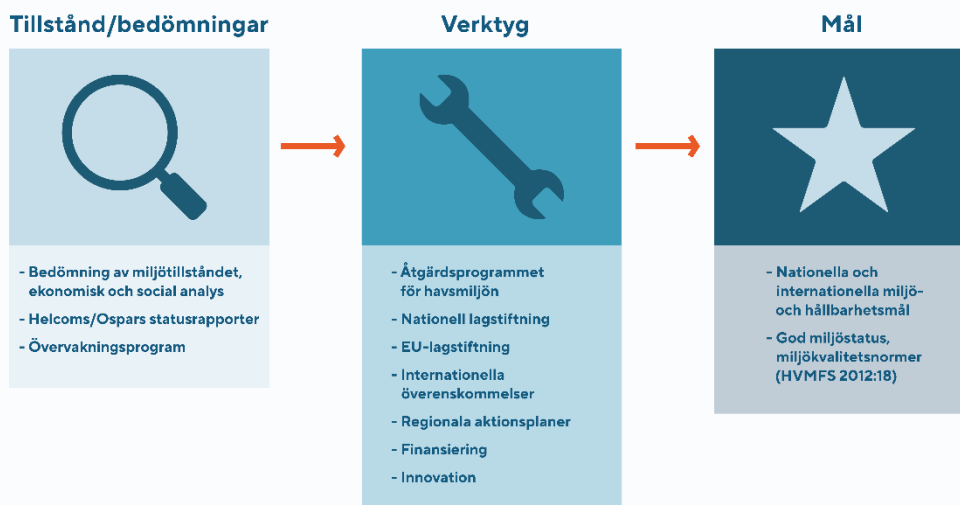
Tillstånd/bedömningar

- Bedömning av miljötillståndet, ekonomisk och social analys
- Helcoms/Ospars statusrapporter
- Övervakningsprogram

Verktyg

- Åtgärdsprogrammet för havsmiljön
- Nationell lagstiftning
- EU-lagstiftning
- Internationella överenskommelser
- Regionala aktionsplaner
- Finansiering
- Innovation

Mål

- Nationella och internationella miljö- och hållbarhetsmål
- God miljöstatus, miljökvalitetsnormer (HVMFS 2012:18)